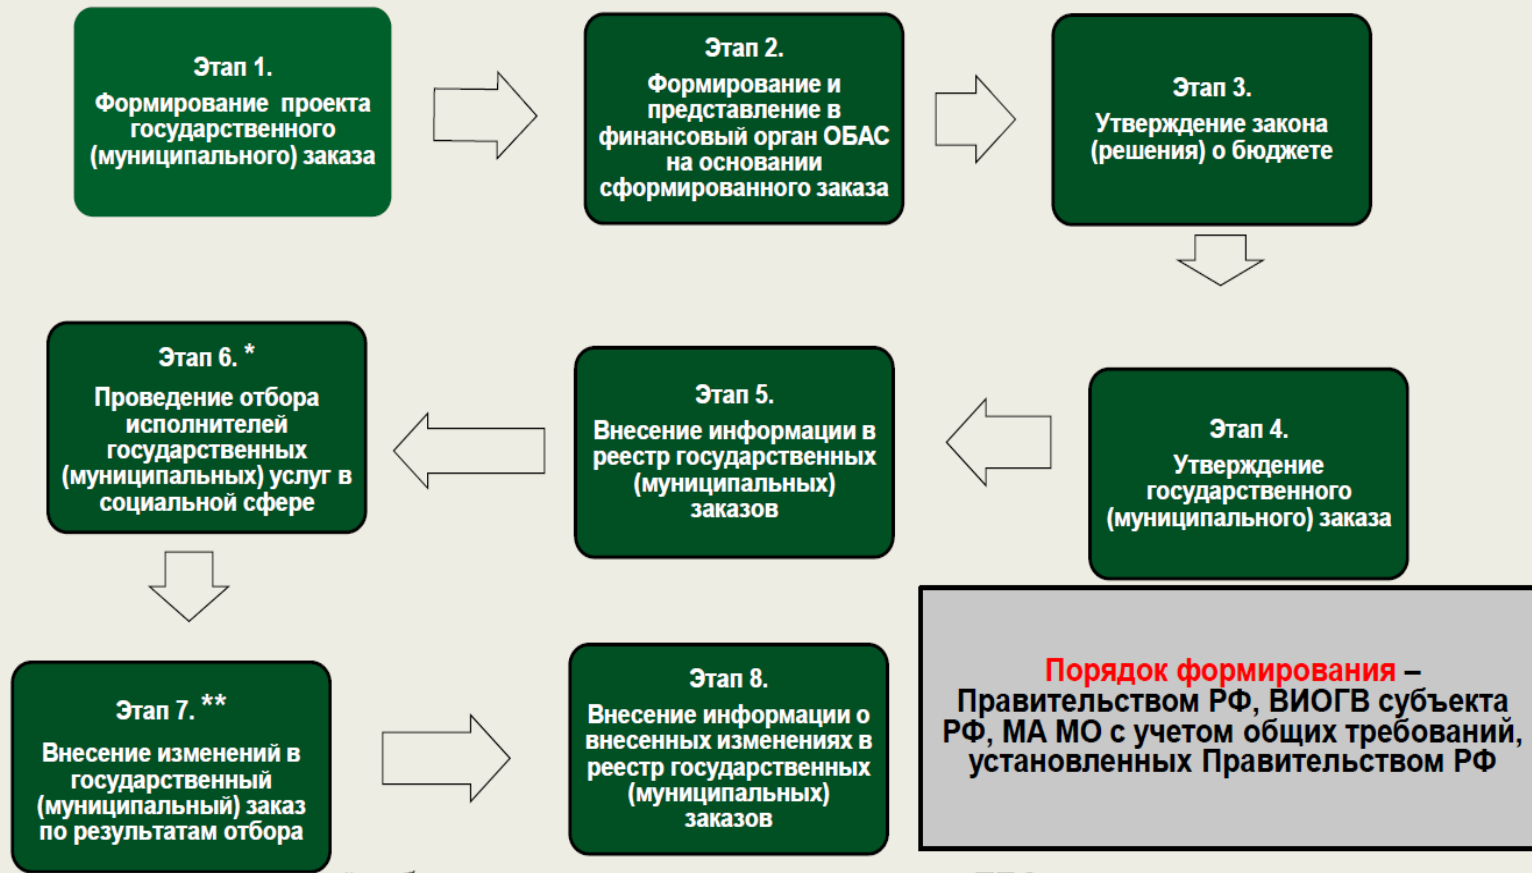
Этап 1.
Формирование проекта государственного (муниципального) заказа

Этап 2.
Формирование и представление в финансовый орган ОБАС на основании сформированного заказа

Этап 3.
Утверждение закона (решения) о бюджете

Этап 4.
Утверждение государственного (муниципального) заказа

Этап 5.
Внесение информации в реестр государственных (муниципальных) заказов

Этап 6. *
Проведение отбора исполнителей государственных (муниципальных) услуг в социальной сфере

Этап 7. **
Внесение изменений в государственный (муниципальный) заказ по результатам отбора

Этап 8.
Внесение информации о внесенных изменениях в реестр государственных (муниципальных) заказов

Порядок формирования – Правительством РФ, ВИОГВ субъекта РФ, МА МО с учетом общих требований, установленных Правительством РФ